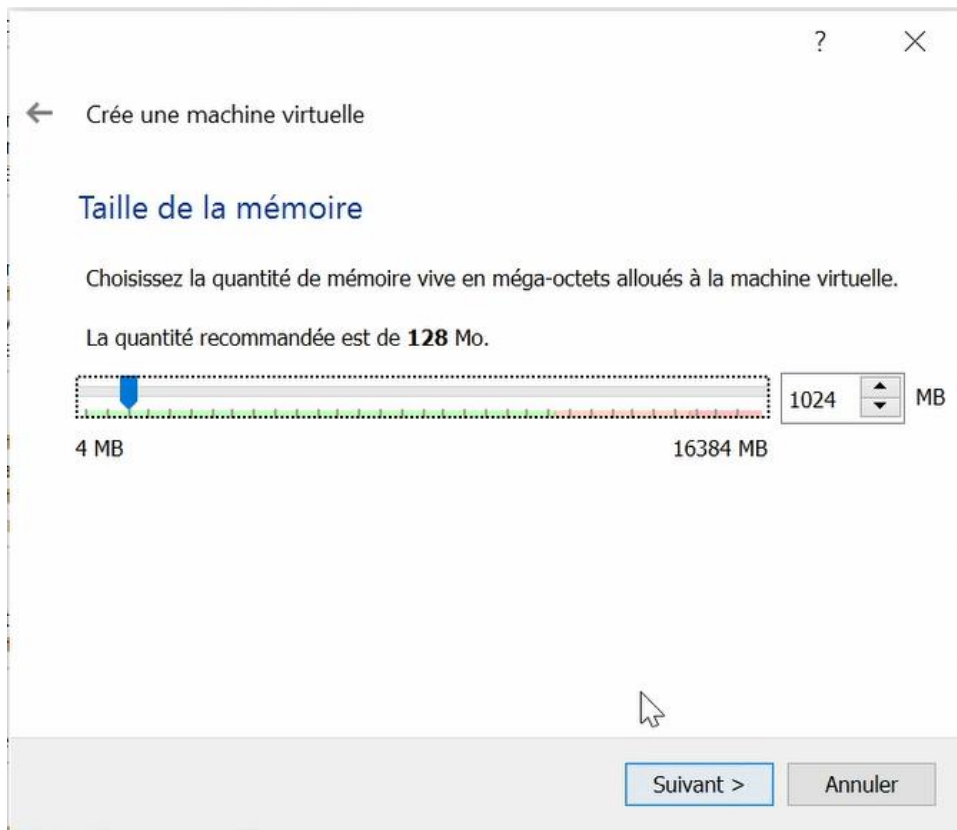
?
×

←
Crée une machine virtuelle

Taille de la mémoire

Choisissez la quantité de mémoire vive en méga-octets alloués à la machine virtuelle.

La quantité recommandée est de **128** Mo.

1024 MB

4 MB
16384 MB

Suivant >
Annuler